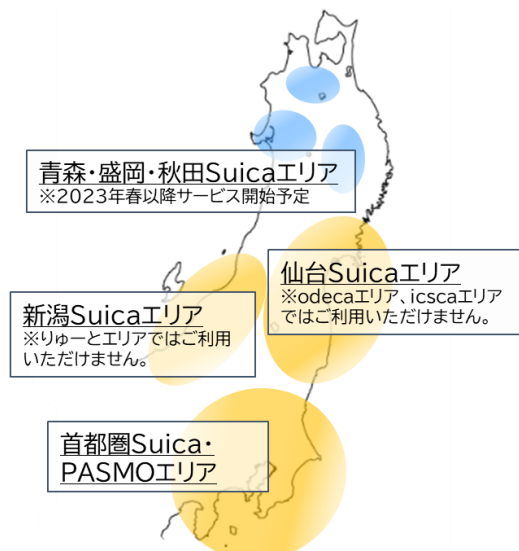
青森・盛岡・秋田Suicaエリア
※2023年春以降サービス開始予定

仙台Suicaエリア
※odecaエリア、icscaエリアではご利用いただけません。

新潟Suicaエリア
※りゅーとエリアではご利用いただけません。

首都圏Suica・
PASMOエリア